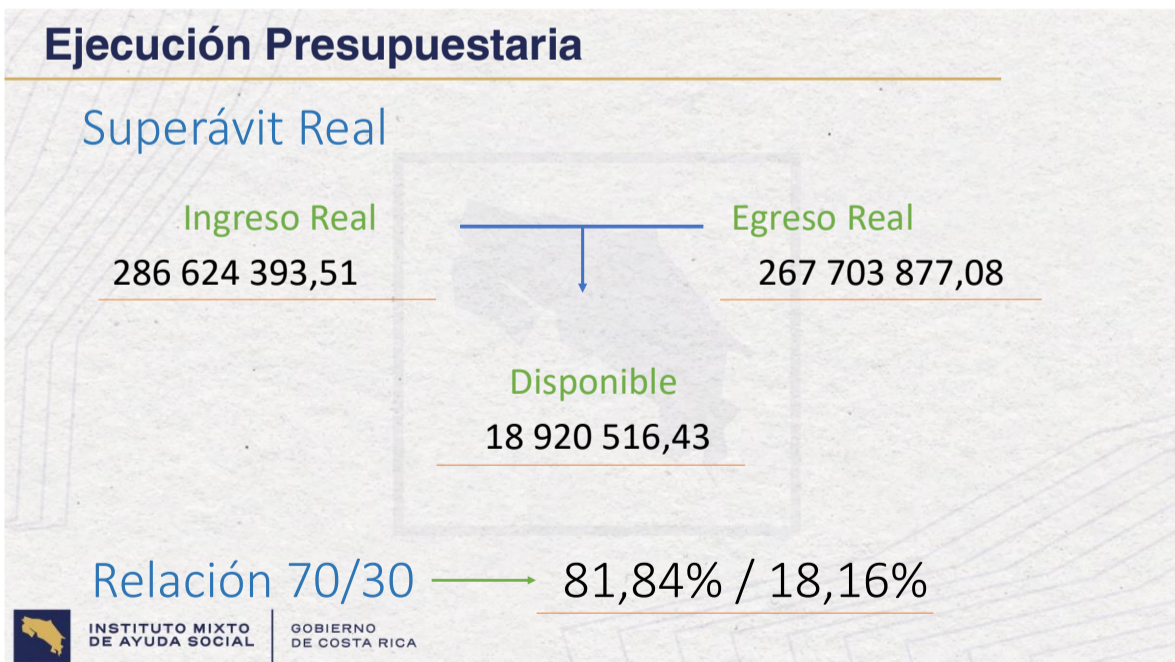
Ejecución Presupuestaria

Superávit Real

Ingreso Real
286 624 393,51

Egreso Real
267 703 877,08

Disponible
18 920 516,43

Relación 70/30

81,84% / 18,16%

INSTITUTO MIXTO DE AYUDA SOCIAL

GOBIERNO DE COSTA RICA